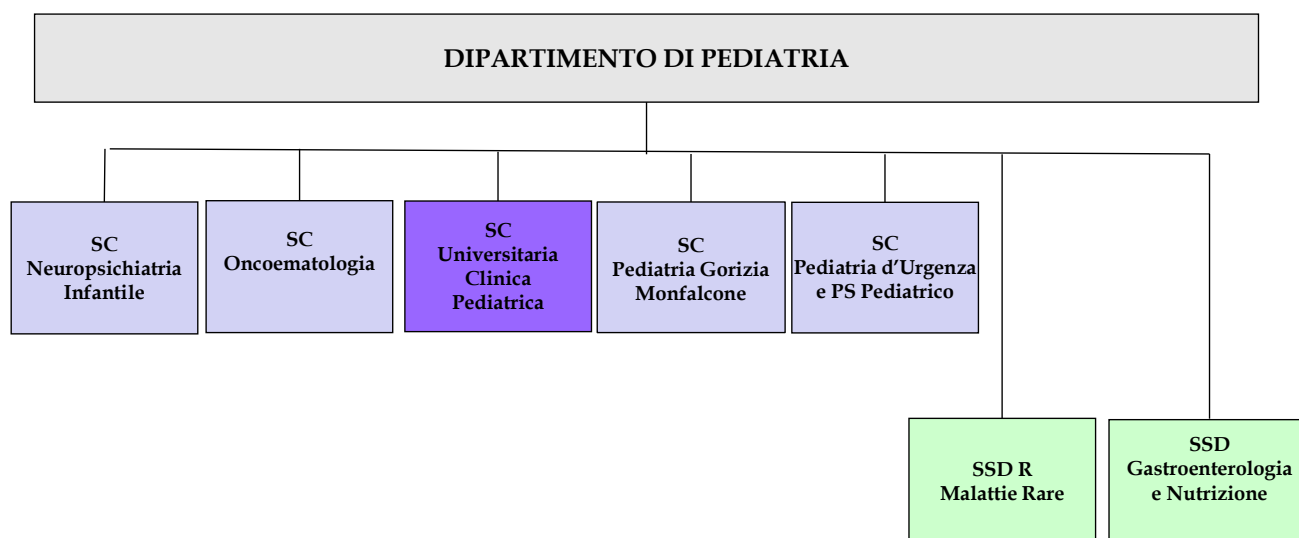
DIPARTIMENTO DI PEDIATRIA

SC
Neuropsichiatria
Infantile

SC
Oncoematologia

SC
Universitaria
Clinica
Pediatrica

SC
Pediatria Gorizia
Monfalcone

SC
Pediatria d'Urgenza
e PS Pediatrico

SSD R
Malattie Rare

SSD
Gastroenterologia
e Nutrizione